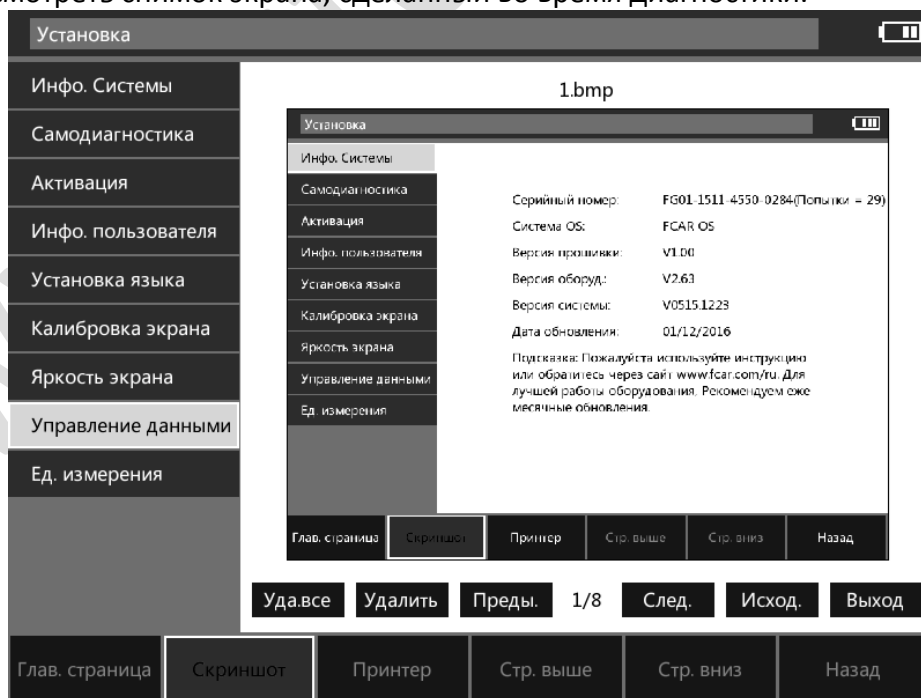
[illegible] снимок экрана, сделанный во время диагностики.

Установка

Инфо. Системы
Самодиагностика
Активация
Инфо. пользователя
Установка языка
Калибровка экрана
Яркость экрана
Управление данными
Ед. измерения

1.bmp

Установка

Инфо. Системы
Самодиагностика
Активация
Инфо. пользователя
Установка языка
Калибровка экрана
Яркость экрана
Управление данными
Ед. измерения

Серийный номер: FG01-1511-4550-0284(Попытки = 29)
Система OS: FCAR OS
Версия прошивки: V1.00
Версия оборуд.: V2.63
Версия системы: V0515.1223
Дата обновления: 01/12/2016

Подсказка: Пожалуйста используйте инструкцию или обратитесь через сайт www.fcar.com/ru. Для лучшей работы оборудования, Рекомендуем еже месячные обновления.

Глав. страница | Скриншот | Принтер | Стр. выше | Стр. вниз | Назад

Уда.все | Удалить | Преды. | 1/8 | След. | Исход. | Выход

Глав. страница | Скриншот | Принтер | Стр. выше | Стр. вниз | Назад